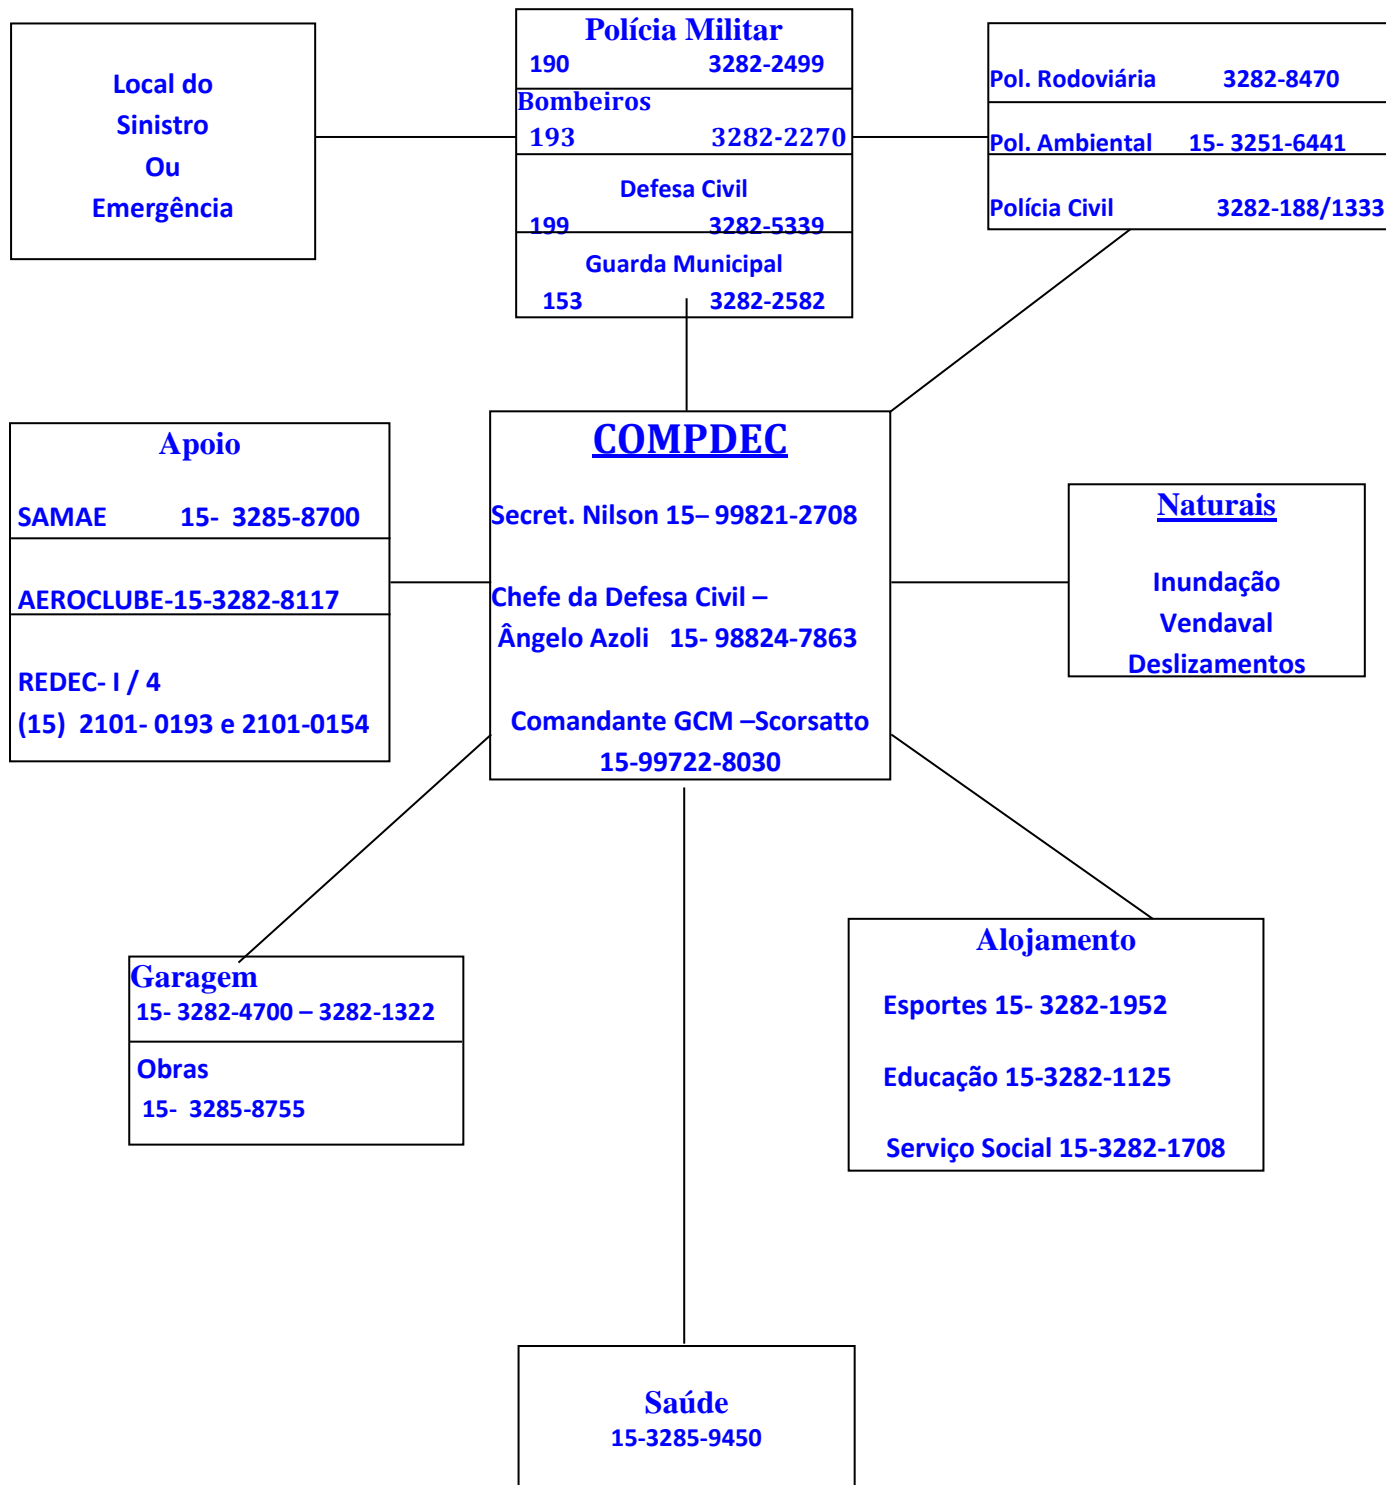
Local do
Sinistro
Ou
Emergência

Polícia Militar
190 3282-2499

Bombeiros
193 3282-2270

Defesa Civil
199 3282-5339

Guarda Municipal
153 3282-2582

Pol. Rodoviária 3282-8470

Pol. Ambiental 15- 3251-6441

Polícia Civil 3282-188/1333

Apoio

SAMAE 15- 3285-8700

AEROCLUBE-15-3282-8117

REDEC- I / 4
(15) 2101- 0193 e 2101-0154

COMPDEC

Secret. Nilson 15– 99821-2708

Chefe da Defesa Civil –
Ângelo Azoli 15- 98824-7863

Comandante GCM –Scorsatto
15-99722-8030

Naturais

Inundação
Vendaval
Deslizamentos

Garagem
15- 3282-4700 – 3282-1322

Obras
15- 3285-8755

Alojamento

Esportes 15- 3282-1952

Educação 15-3282-1125

Serviço Social 15-3282-1708

Saúde
15-3285-9450